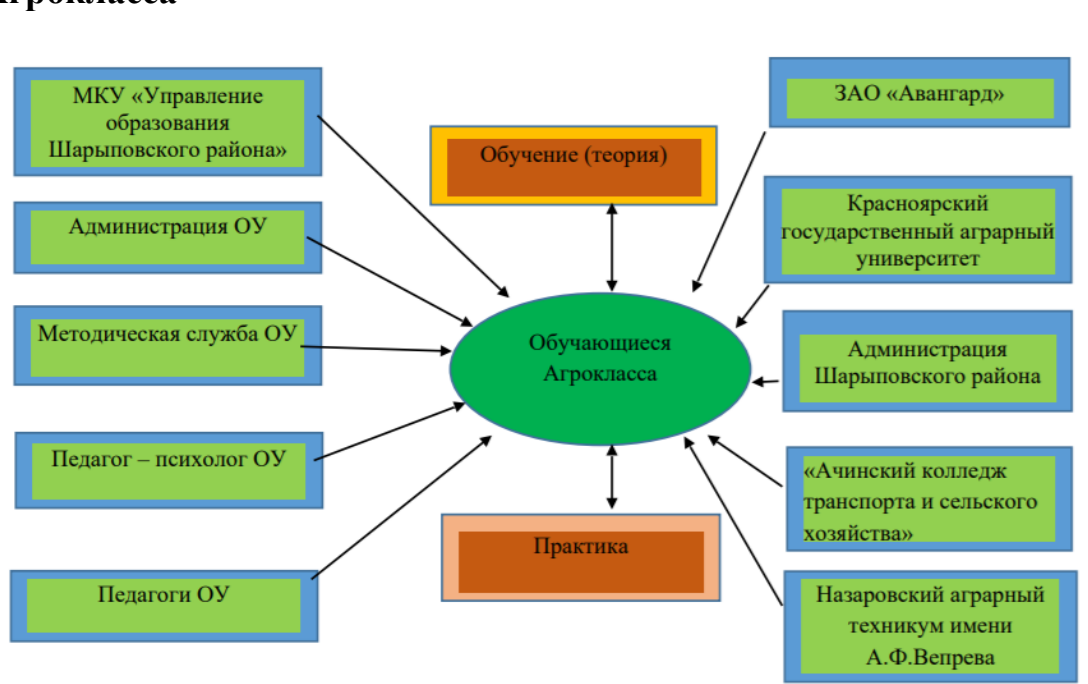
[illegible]гркласса

МКУ «Управление образования Шарыповского района»

Администрация ОУ

Методическая служба ОУ

Педагог – психолог ОУ

Педагоги ОУ

Обучение (теория)

Обучающиеся Агрокласса

Практика

ЗАО «Авангард»

Красноярский государственный аграрный университет

Администрация Шарыповского района

«Ачинский колледж транспорта и сельского хозяйства»

Назаровский аграрный техникум имени А.Ф.Вепрева